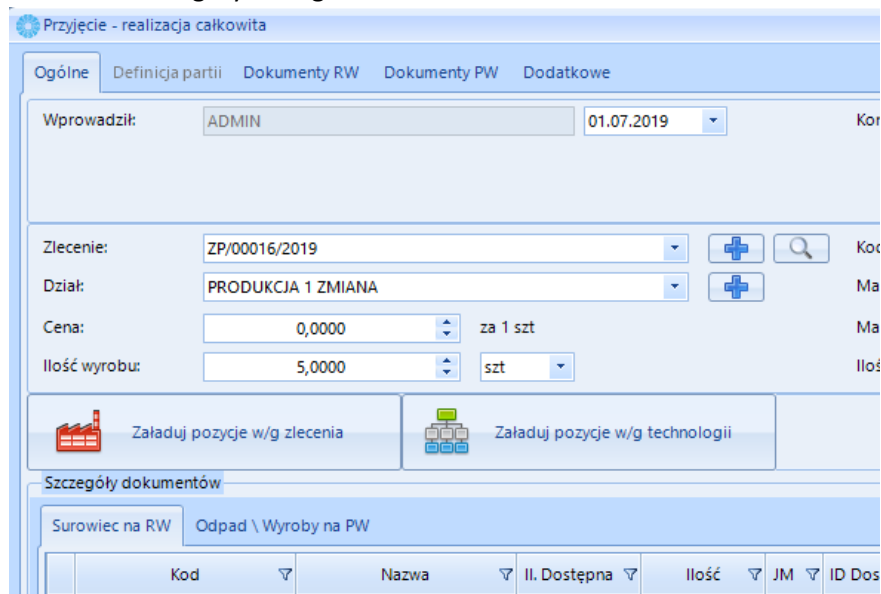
Przyjęcie - realizacja całkowita

Ogólne | Definicja partii | Dokumenty RW | Dokumenty PW | Dodatkowe

Wprowadził: ADMIN 01.07.2019

Kor

Zlecenie: ZP/00016/2019

Koc

Dział: PRODUKCJA 1 ZMIANA

Ma

Cena: 0,0000 za 1 szt

Ma

Ilość wyrobu: 5,0000 szt

Iloś

Załaduj pozycje w/g zlecenia

Załaduj pozycje w/g technologii

Szczegóły dokumentów

Surowiec na RW | Odpad \ Wyroby na PW

| Kod | Nazwa | Il. Dostępna | Ilość | JM | ID Dos |
|---|---|---|---|---|---|